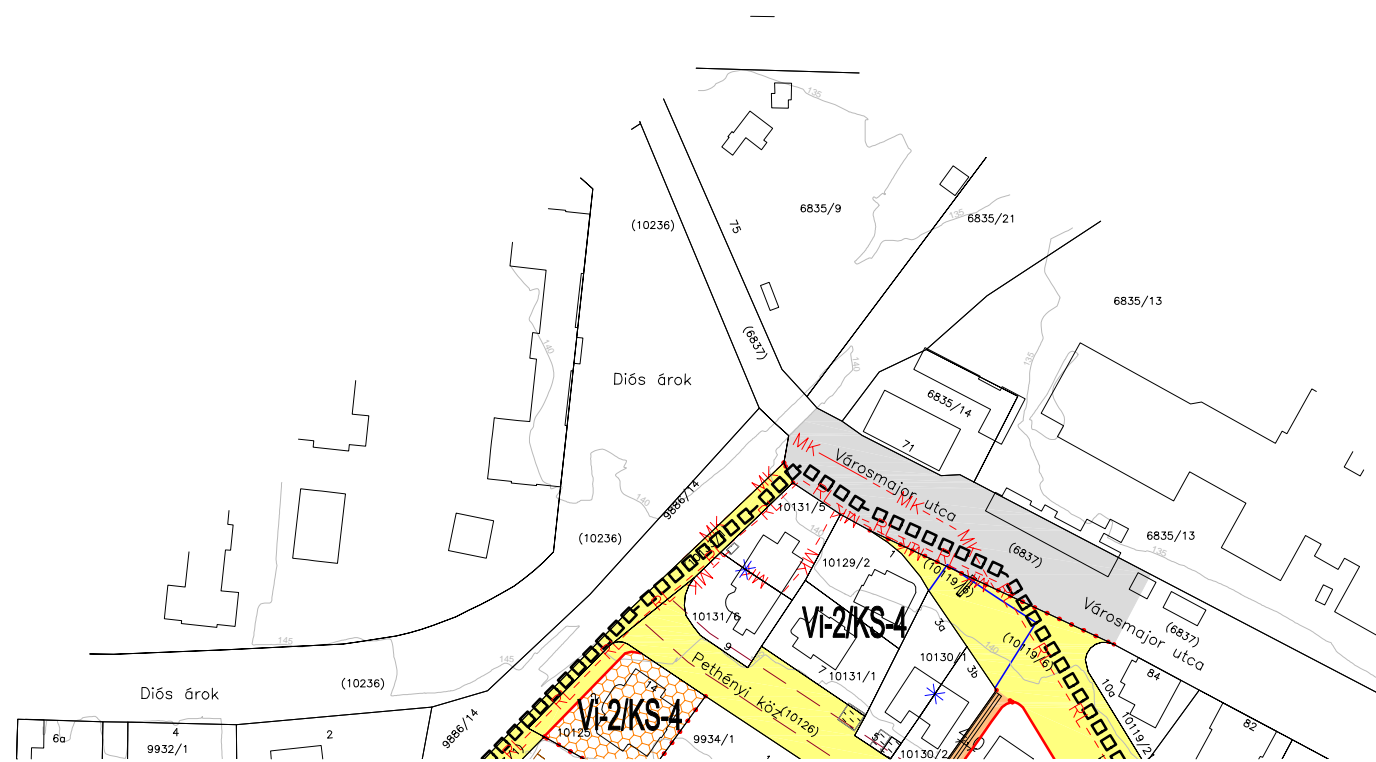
135
6835/9
135
6835/21
(10236)
75
6835/13
(6837)
140
Diós árok
135
140
6835/14
71
MK
Városmajor utca
MK
10131/5
MK
6835/13
(6837)
(10236)
9886/14
140
10129/2
1
(10119/3)
(10119/6)
Városmajor utca
(6837)
10131/6
Vi-2/KS-4
3a
9
145
Pethényi köz
7
10131/1
10130/1
3b
84
10a
Diós árok
(10236)
145
14
(10126)
10119/2
6a
4
9932/1
2
9886/14
Vi-2/KS-4
10125
9934/1
10130/2
82